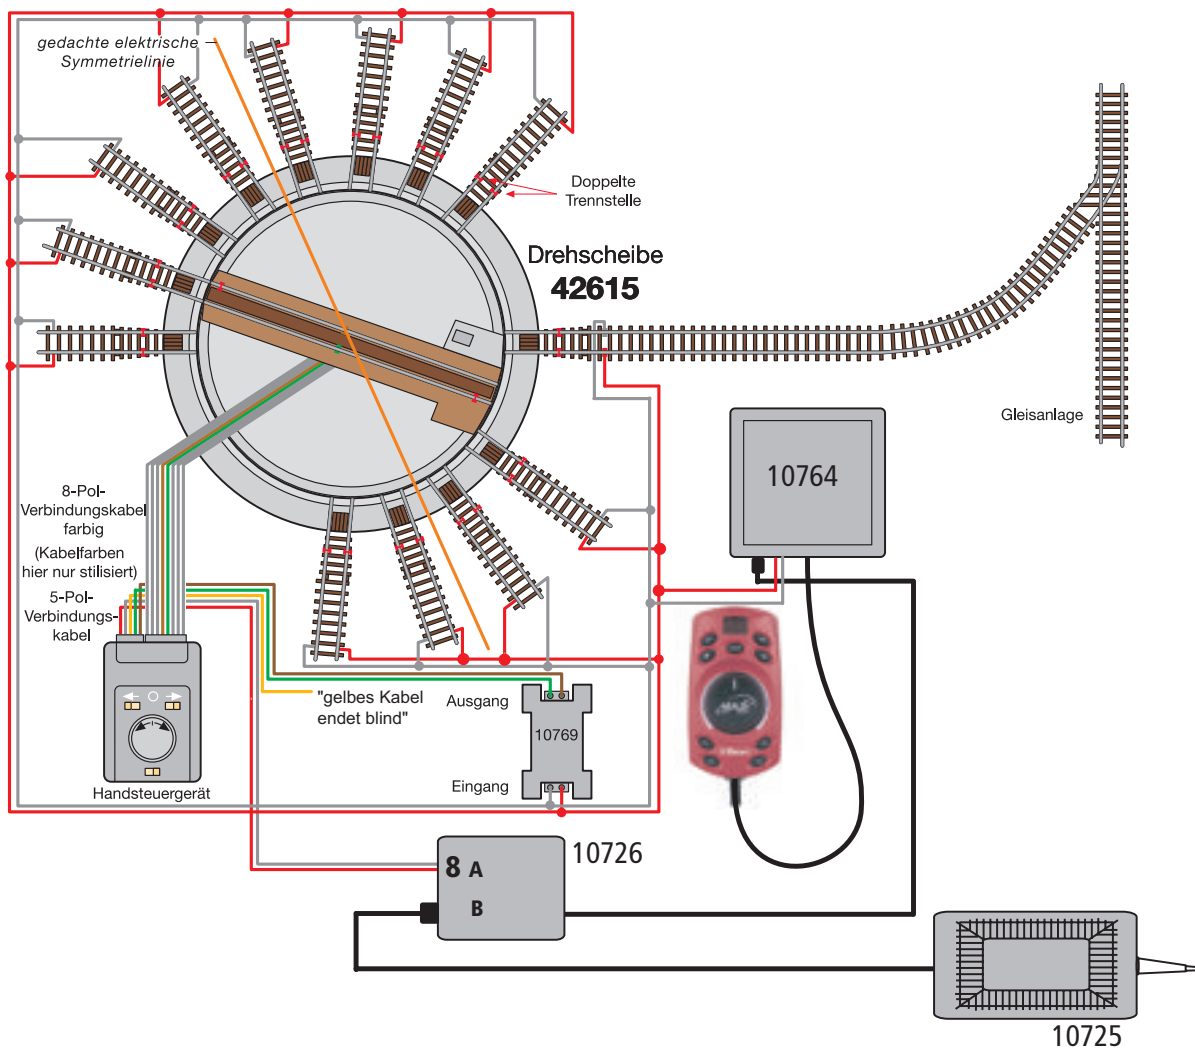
gedachte elektrische Symmetrielinie

Doppelte Trennstelle

Drehscheibe
42615

Gleisanlage

10764

8-Pol-Verbindungskabel farbig

(Kabelfarben hier nur stilisiert)

5-Pol-Verbindungskabel

"gelbes Kabel endet blind"

Ausgang

10769

Eingang

Handsteuergerät

8 A
B

10726

10725